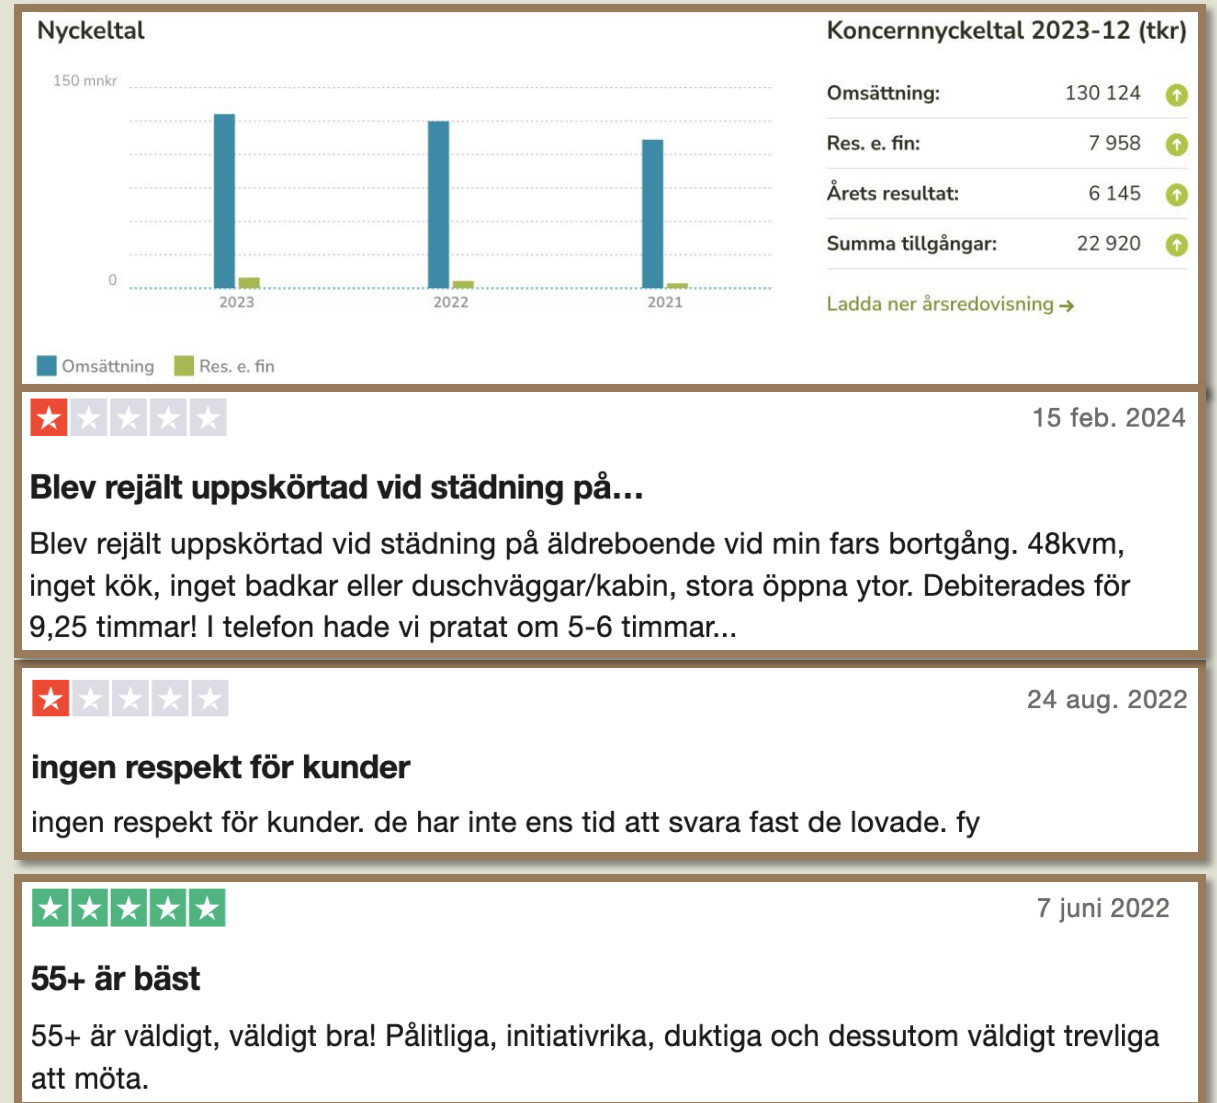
Nyckeltal

150 mnkr

0

2023

2022

2021

Omsättning
Res. e. fin

Koncernnyckeltal 2023-12 (tkr)

| | |
|---|---|
| Omsättning: | 130 124 |
| Res. e. fin: | 7 958 |
| Årets resultat: | 6 145 |
| Summa tillgångar: | 22 920 |

Ladda ner årsredovisning →

15 feb. 2024

Blev rejält uppskörtad vid städning på...

Blev rejält uppskörtad vid städning på äldreboende vid min fars bortgång. 48kvm, inget kök, inget badkar eller duschväggar/kabin, stora öppna ytor. Debiterades för 9,25 timmar! I telefon hade vi pratat om 5-6 timmar...

24 aug. 2022

ingen respekt för kunder

ingen respekt för kunder. de har inte ens tid att svara fast de lovade. fy

7 juni 2022

55+ är bäst

55+ är väldigt, väldigt bra! Pålitliga, initiativrika, duktiga och dessutom väldigt trevliga att möta.